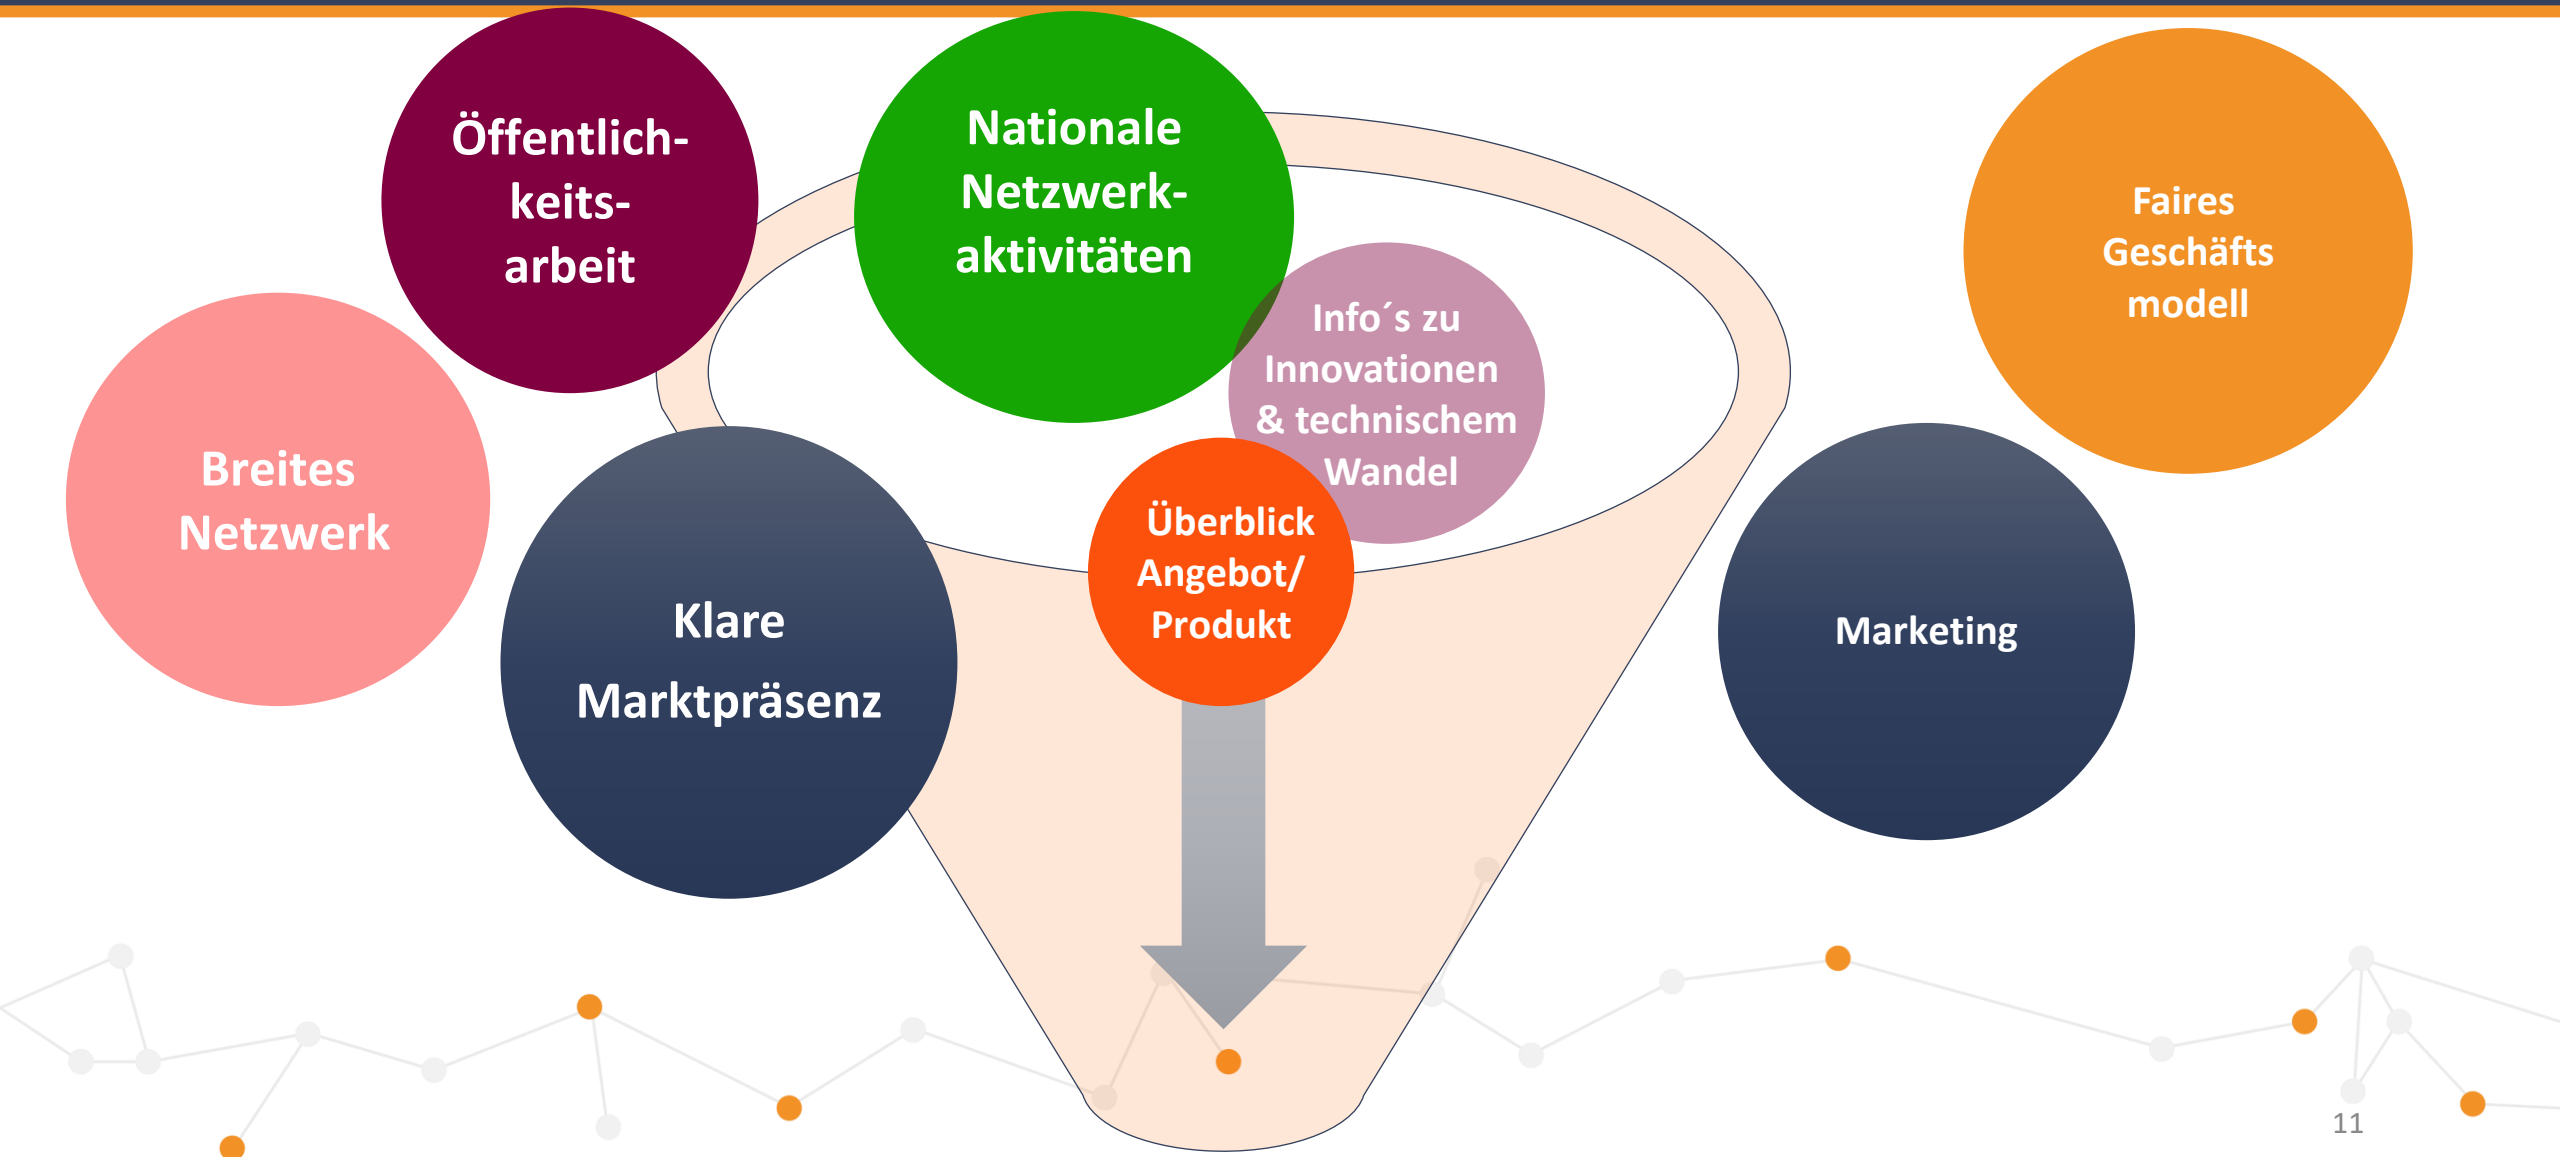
Öffentlichkeitsarbeit

Nationale Netzwerkaktivitäten

Faires Geschäfts modell

Info´s zu Innovationen & technischem Wandel

Breites Netzwerk

Klare Marktpräsenz

Überblick Angebot/ Produkt

Marketing

11